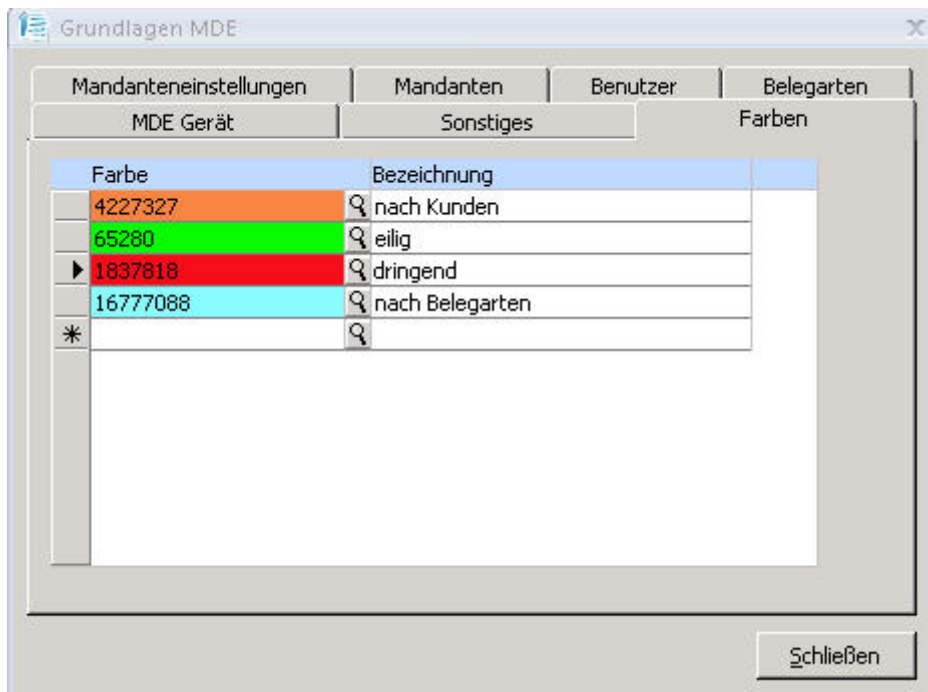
Grundlagen MDE

Mandanteneinstellungen
Mandanten
Benutzer
Belegarten
MDE Gerät
Sonstiges
Farben

| Farbe | Bezeichnung |
|---|---|
| 4227327 | nach Kunden |
| 65280 | eilig |
| 1837818 | dringend |
| 16777088 | nach Belegarten |
| | |

Schließen